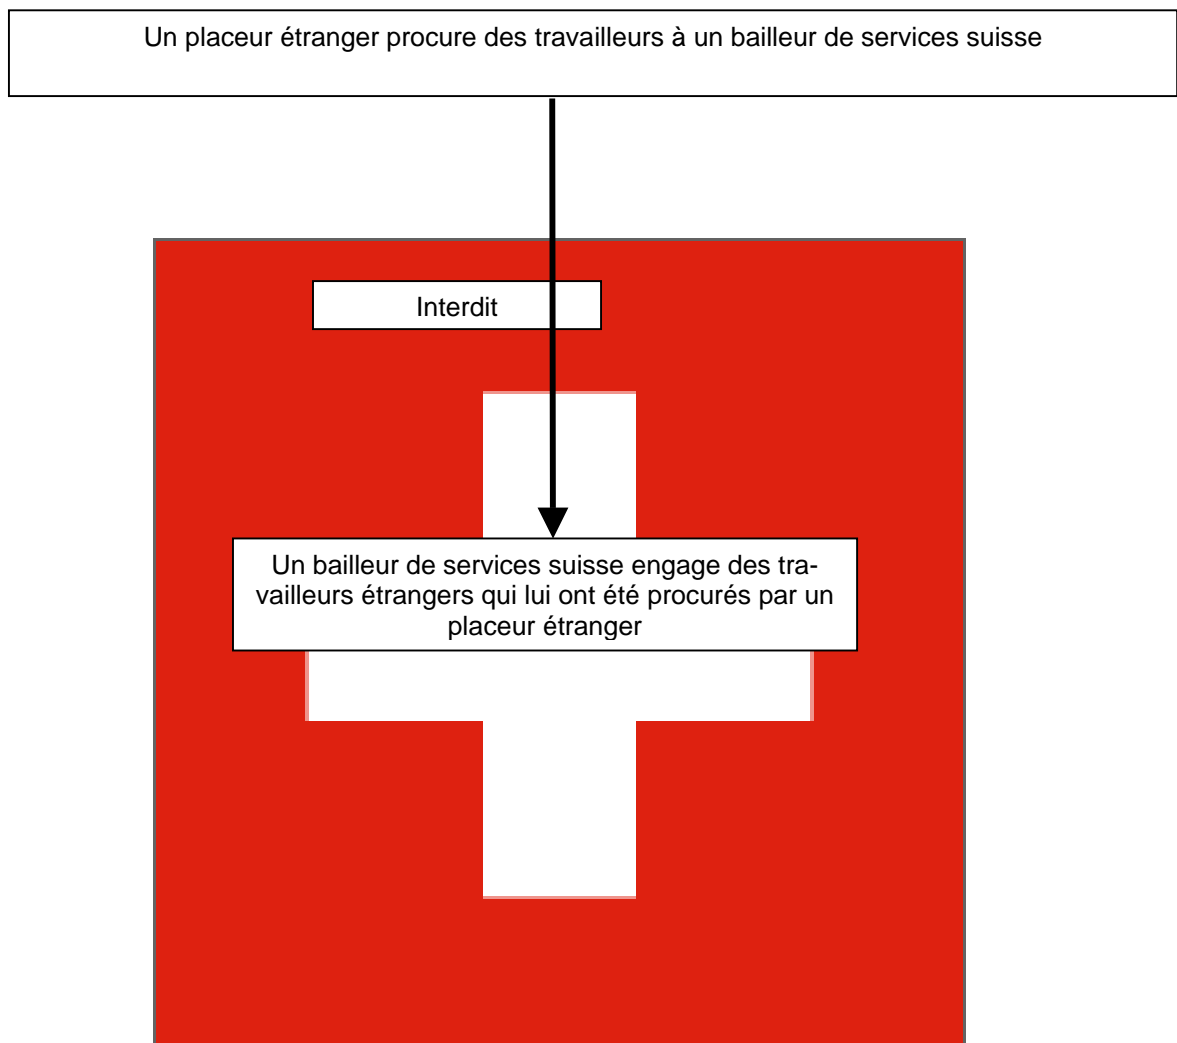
Un placeur étranger procure des travailleurs à un bailleur de services suisse

Interdit

Un bailleur de services suisse engage des travailleurs étrangers qui lui ont été procurés par un placeur étranger